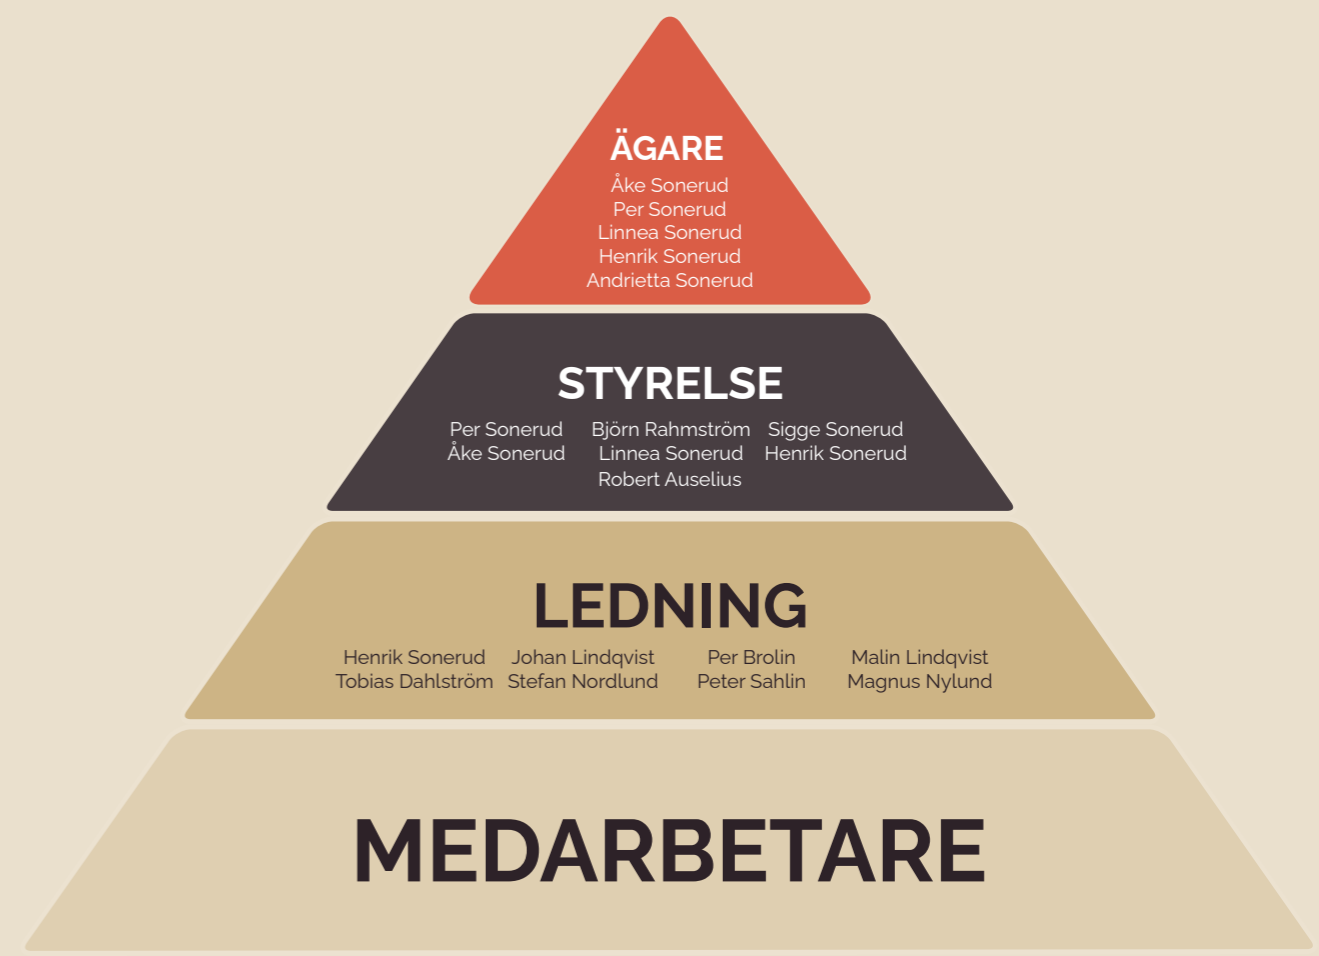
ÄGARE
Åke Sonerud
Per Sonerud
Linnea Sonerud
Henrik Sonerud
Andrietta Sonerud

STYRELSE
Per Sonerud
Åke Sonerud
Björn Rahmström
Linnea Sonerud
Robert Auselius
Sigge Sonerud
Henrik Sonerud

LEDNING
Henrik Sonerud
Tobias Dahlström
Johan Lindqvist
Stefan Nordlund
Per Brolin
Peter Sahlin
Malin Lindqvist
Magnus Nylund

MEDARBETARE